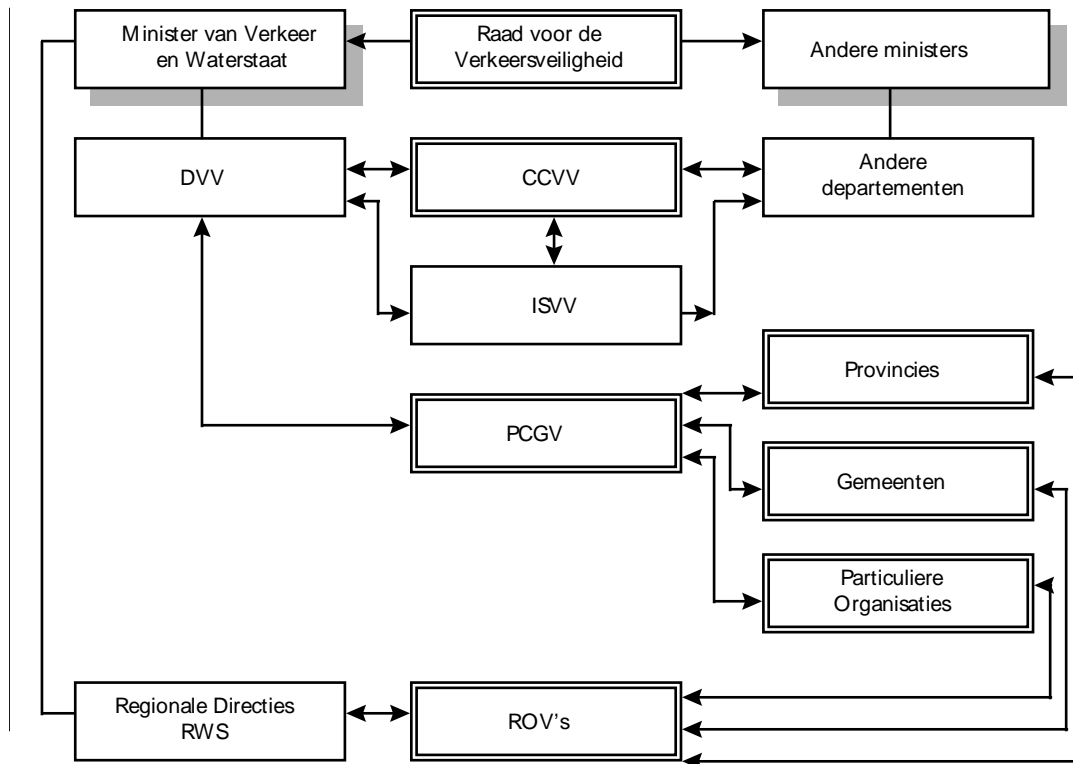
Minister van Verkeer en Waterstaat

Raad voor de Verkeersveiligheid

Andere ministers

DVV

CCVV

Andere departementen

ISVV

Provincies

PCGV

Gemeenten

Particuliere Organisaties

Regionale Directies RWS

ROV's